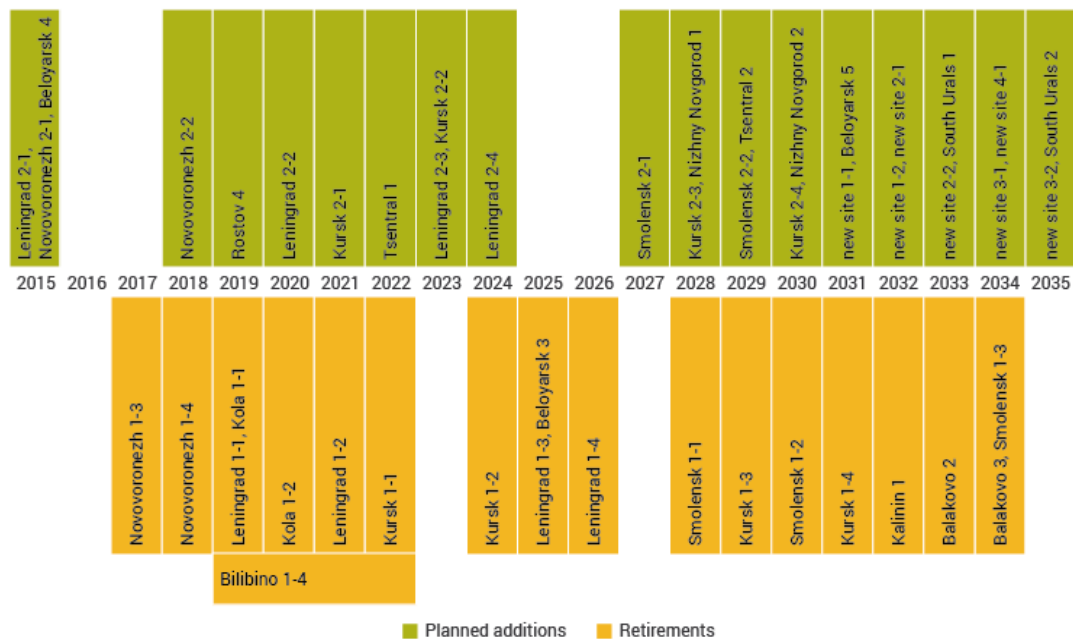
Leningrad 2-1, Novovoronezh 2-1, Beloyarsk 4
Novovoronezh 2-2
Rostov 4
Leningrad 2-2
Kursk 2-1
Tsentral 1
Leningrad 2-3, Kursk 2-2
Leningrad 2-4
Smolensk 2-1
Kursk 2-3, Nizhny Novgorod 1
Smolensk 2-2, Tsentral 2
Kursk 2-4, Nizhny Novgorod 2
new site 1-1, Beloyarsk 5
new site 1-2, new site 2-1
new site 2-2, South Urals 1
new site 3-1, new site 4-1
new site 3-2, South Urals 2

2015 2016 2017 2018 2019 2020 2021 2022 2023 2024 2025 2026 2027 2028 2029 2030 2031 2032 2033 2034 2035

Novovoronezh 1-3
Novovoronezh 1-4
Leningrad 1-1, Kola 1-1
Kola 1-2
Leningrad 1-2
Kursk 1-1
Kursk 1-2
Leningrad 1-3, Beloyarsk 3
Leningrad 1-4
Smolensk 1-1
Kursk 1-3
Smolensk 1-2
Kursk 1-4
Kalinin 1
Balakovo 2
Balakovo 3, Smolensk 1-3
Bilibino 1-4

Planned additions
Retirements